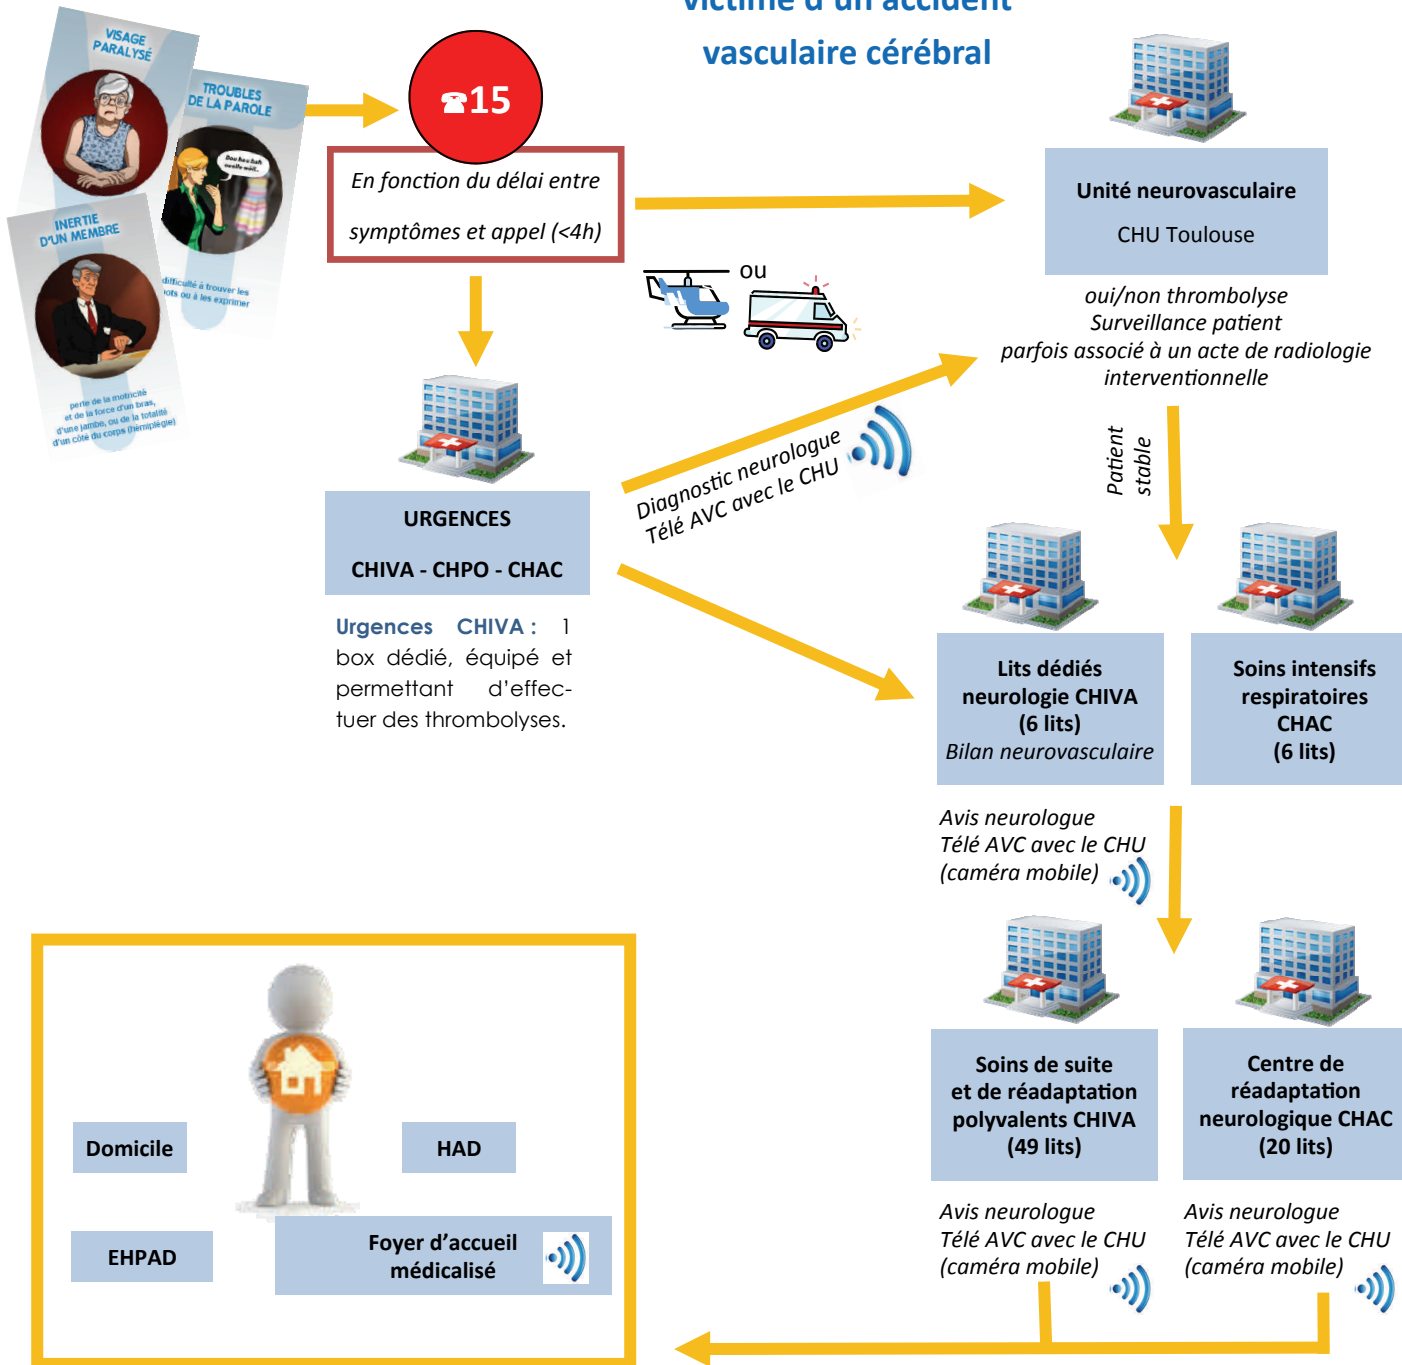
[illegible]

vasculaire cérébral

VISAGE PARALYSÉ

TROUBLES DE LA PAROLE

INERTIE D'UN MEMBRE

difficulté à trouver les mots ou à les exprimer

perte de la motricité et de la force d'un bras, d'une jambe, ou de la totalité d'un côté du corps (hémiplégie)

☎15

En fonction du délai entre symptômes et appel (<4h)

ou

Unité neurovasculaire

CHU Toulouse

oui/non thrombolyse
Surveillance patient
parfois associé à un acte de radiologie interventionnelle

Patient stable

URGENCES

CHIVA - CHPO - CHAC

Urgences CHIVA : 1 box dédié, équipé et permettant d'effectuer des thrombolyses.

Diagnostic neurologue
Télé AVC avec le CHU

Lits dédiés neurologie CHIVA (6 lits)
Bilan neurovasculaire

Soins intensifs respiratoires CHAC (6 lits)

Avis neurologue
Télé AVC avec le CHU
(caméra mobile)

Soins de suite et de réadaptation polyvalents CHIVA (49 lits)

Centre de réadaptation neurologique CHAC (20 lits)

Avis neurologue
Télé AVC avec le CHU
(caméra mobile)

Avis neurologue
Télé AVC avec le CHU
(caméra mobile)

Domicile

HAD

EHPAD

Foyer d'accueil médicalisé